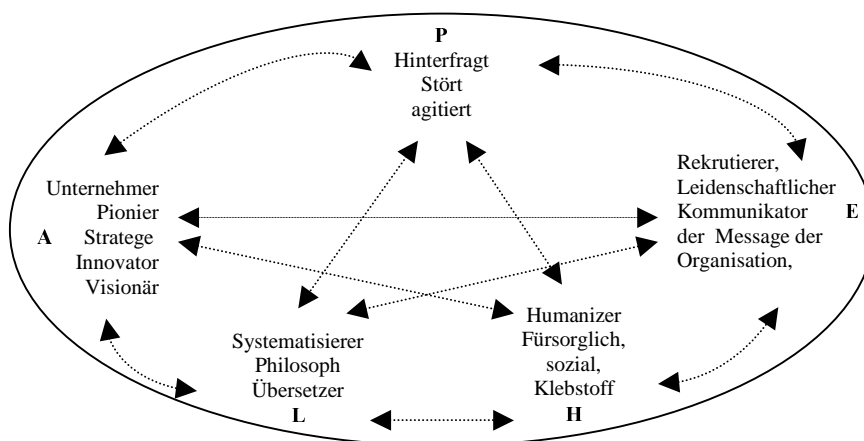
P
Hinterfragt
Stört
agitiert

Unternehmer
Pionier
A
Stratege
Innovator
Visionär

Rekrutierer,
Leidenschaftlicher
Kommunikator
E
der Message der
Organisation,

Systematisierer
Philosoph
Übersetzer
L

Humanizer
Fürsorglich,
sozial,
Klebstoff
H